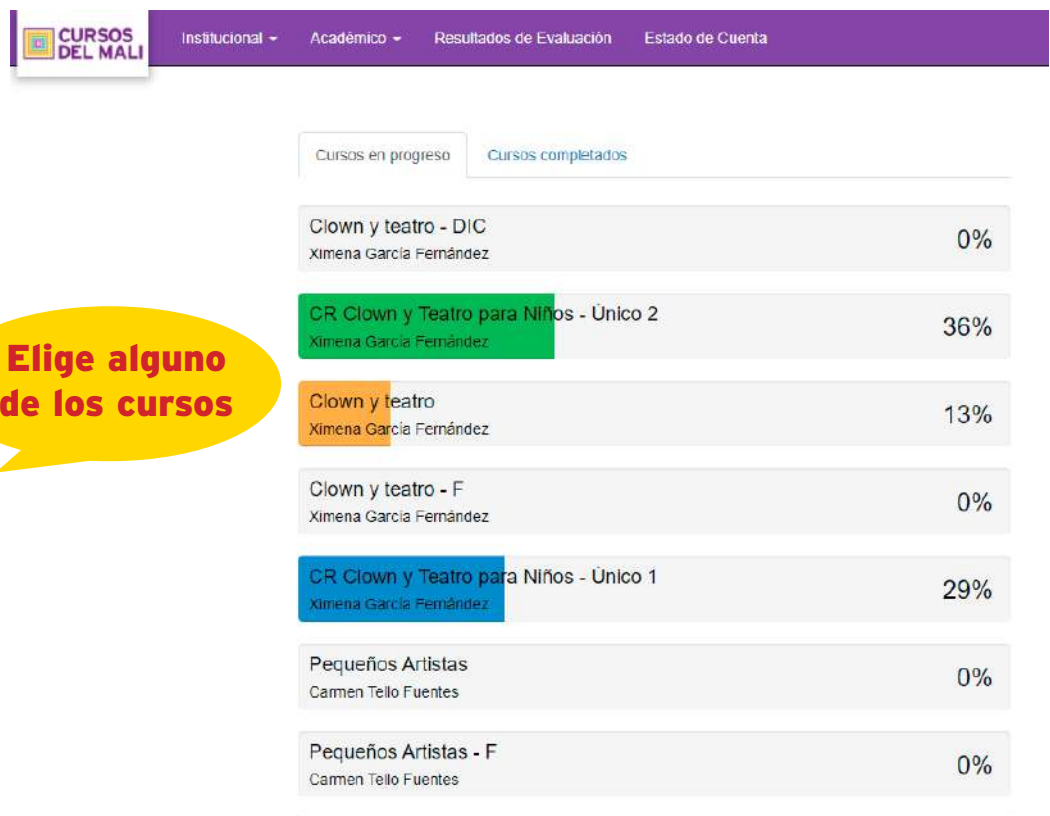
CURSOS DEL MALI

Institucional ▾ Académico ▾ Resultados de Evaluación Estado de Cuenta

Cursos en progreso | Cursos completados

Clown y teatro - DIC
Ximena García Fernández
0%

CR Clown y Teatro para Niños - Único 2
Ximena García Fernández
36%

Elige alguno de los cursos

Clown y teatro
Ximena García Fernández
13%

Clown y teatro - F
Ximena García Fernández
0%

CR Clown y Teatro para Niños - Único 1
Ximena García Fernández
29%

Pequeños Artistas
Carmen Tello Fuentes
0%

Pequeños Artistas - F
Carmen Tello Fuentes
0%